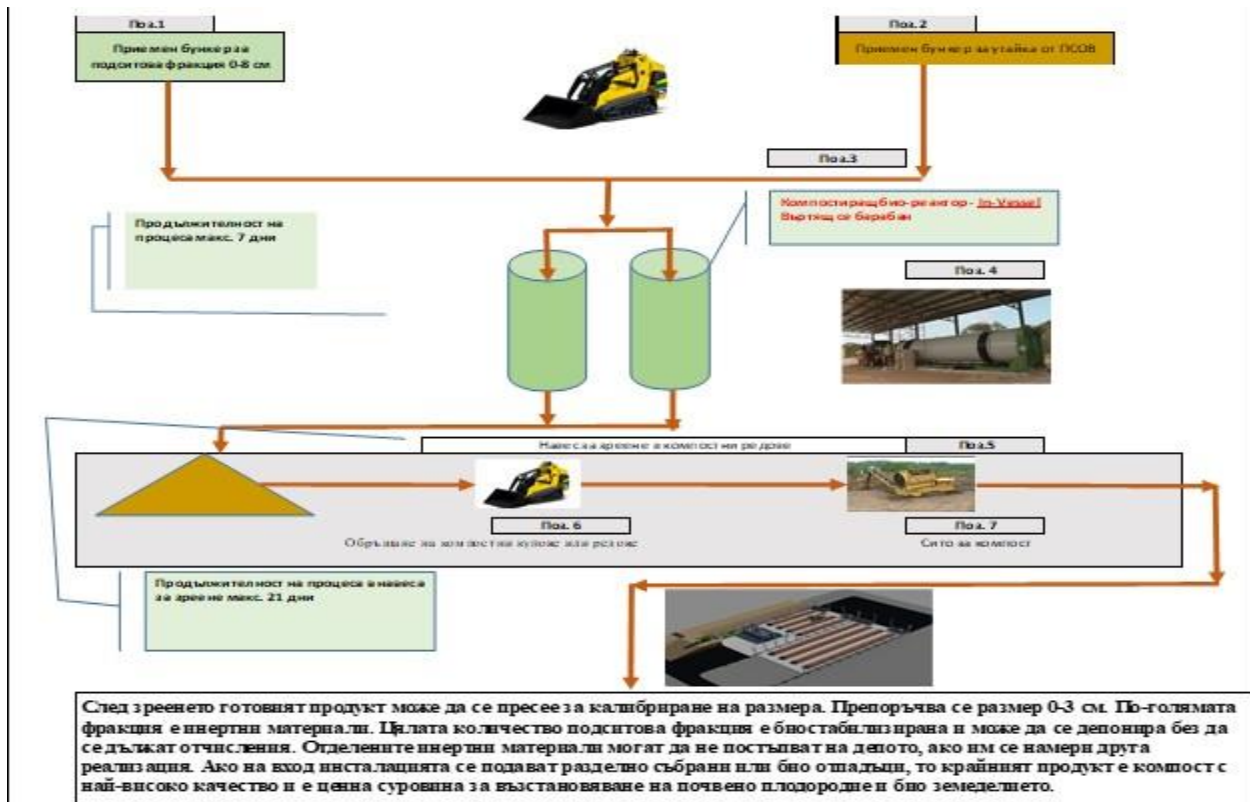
Поз.1

Приемен бункер за подситова фракция 0-8 см

Поз. 2

Приемен бункер за утайка от ПСОВ

Поз.3

Компостиращ био-реактор - In-Vessel Въртящ се барабан

Продължителност на процеса макс. 7 дни

Поз. 4

Навес за зреене в компостни редове

Поз.5

Поз. 6

Обръщане на компостни купове или редове

Поз. 7

Сито за компост

Продължителност на процеса в навеса за зреене макс. 21 дни

След зреенето готовият продукт може да се пресее за калибриране на размера. Препоръчва се размер 0-3 см. По-голямата фракция е инертни материали. Цялата количество подситова фракция е биостабилизирана и може да се депонира без да се дължат отчисления. Отделените инертни материали могат да не постъпват на депото, ако им се намери друга реализация. Ако на вход инсталацията се подават разделно събрани или био отпадъци, то крайният продукт е компост с най-високо качество и е ценна суровина за възстановяване на почвено плодородие и био земеделието.